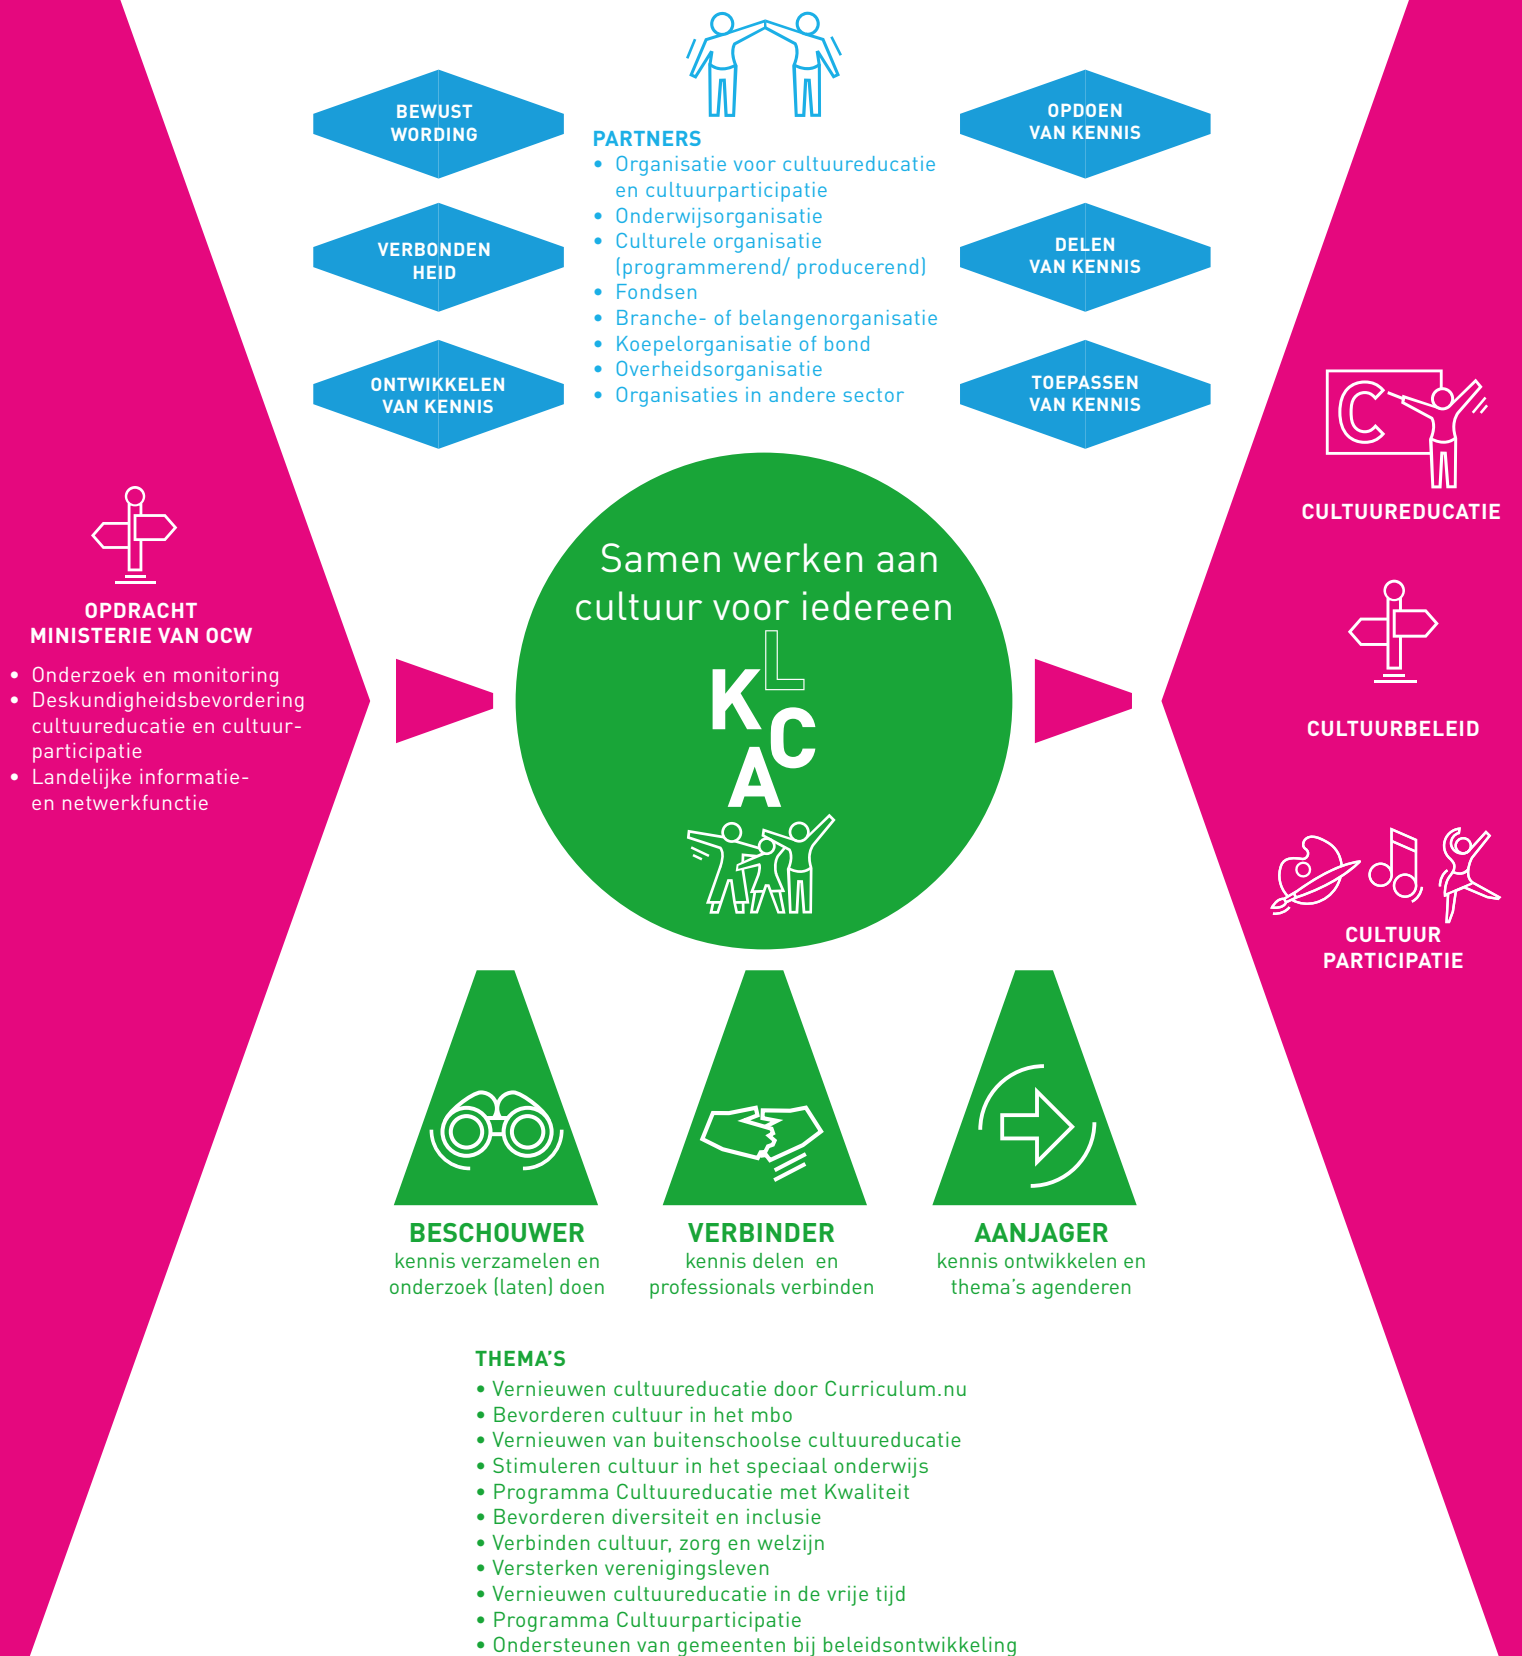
BEWUST WORDING

VERBONDEN HEID

ONTWIKKELEN VAN KENNIS

PARTNERS
• Organisatie voor cultuureducatie en cultuurparticipatie
• Onderwijsorganisatie
• Culturele organisatie (programmerend/ producerend)
• Fondsen
• Branche- of belangenorganisatie
• Koepelorganisatie of bond
• Overheidsorganisatie
• Organisaties in andere sector

OPDOEN VAN KENNIS

DELEN VAN KENNIS

TOEPASSEN VAN KENNIS

OPDRACHT MINISTERIE VAN OCW
• Onderzoek en monitoring
• Deskundigheidsbevordering cultuureducatie en cultuurparticipatie
• Landelijke informatie- en netwerkfunctie

Samen werken aan cultuur voor iedereen

LKCA

CULTUUREDUCATIE

CULTUURBELEID

CULTUUR PARTICIPATIE

BESCHOUWER
kennis verzamelen en onderzoek (laten) doen

VERBINDER
kennis delen en professionals verbinden

AANJAGER
kennis ontwikkelen en thema's agenderen

THEMA'S
• Vernieuwen cultuureducatie door Curriculum.nu
• Bevorderen cultuur in het mbo
• Vernieuwen van buitenschoolse cultuureducatie
• Stimuleren cultuur in het speciaal onderwijs
• Programma Cultuureducatie met Kwaliteit
• Bevorderen diversiteit en inclusie
• Verbinden cultuur, zorg en welzijn
• Versterken verenigingsleven
• Vernieuwen cultuureducatie in de vrije tijd
• Programma Cultuurparticipatie
• Ondersteunen van gemeenten bij beleidsontwikkeling